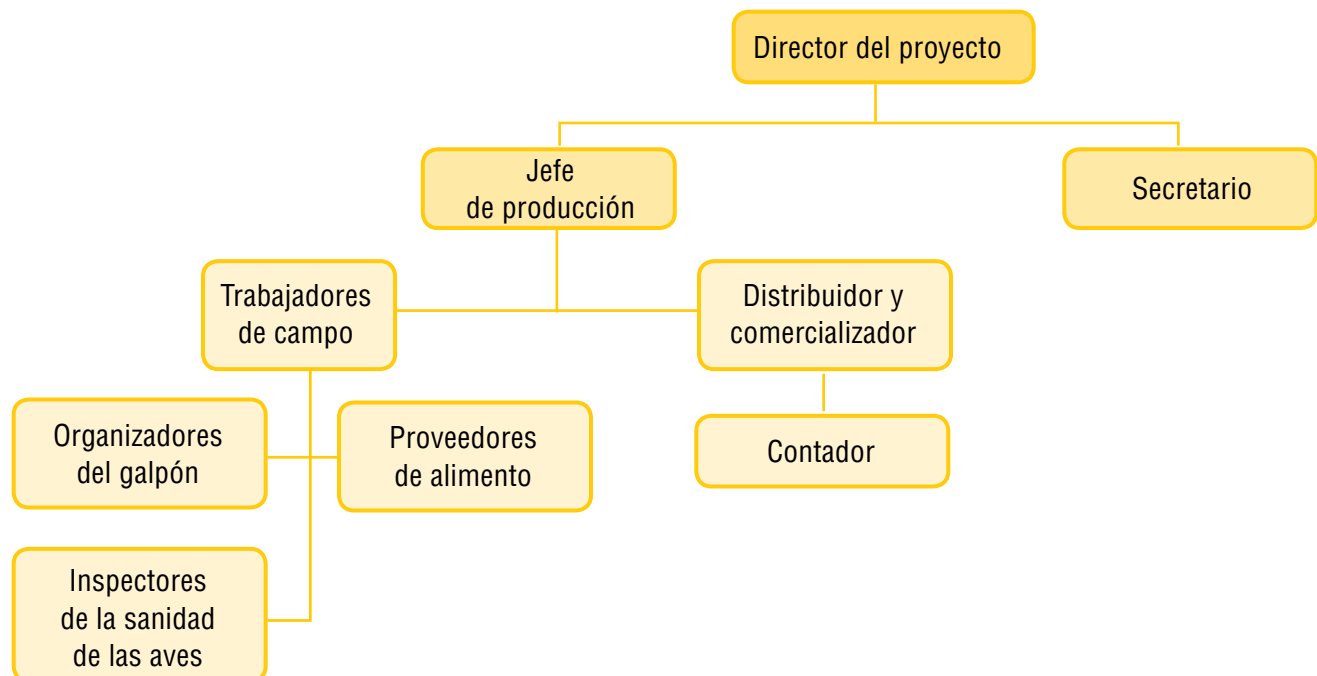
Director del proyecto

Jefe de producción

Secretario

Trabajadores de campo

Distribuidor y comercializador

Organizadores del galpón

Proveedores de alimento

Contador

Inspectores de la sanidad de las aves